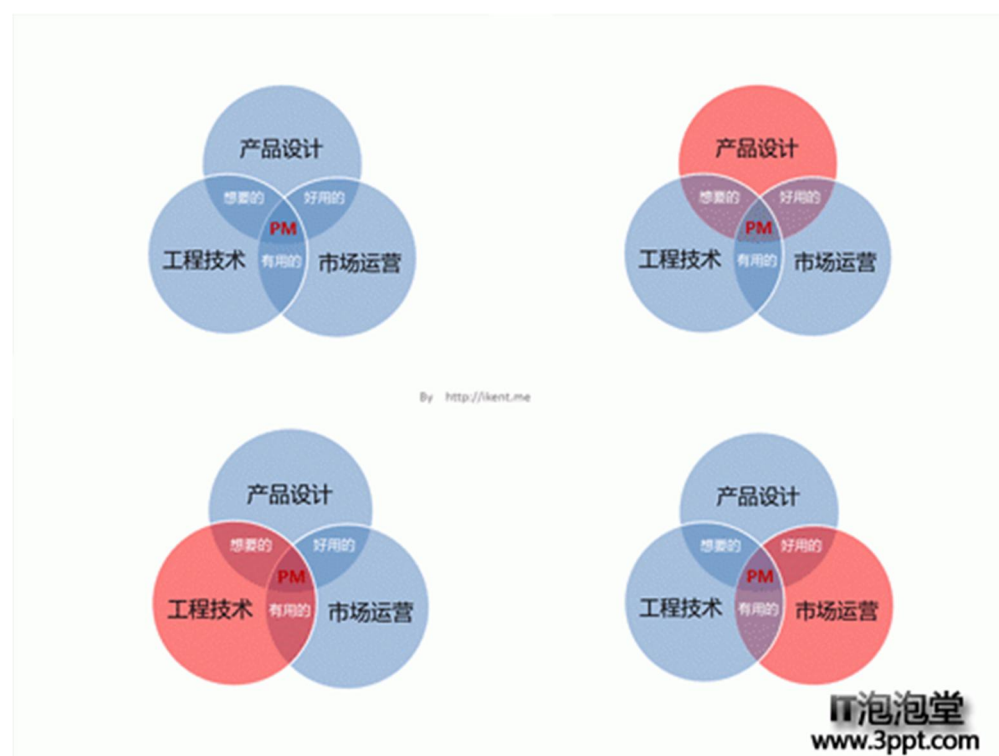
产品设计
想要的
好用的
PM
工程技术
有用的
市场运营

产品设计
想要的
好用的
PM
工程技术
有用的
市场运营

By http://ikent.me

产品设计
想要的
好用的
PM
工程技术
有用的
市场运营

产品设计
想要的
好用的
PM
工程技术
有用的
市场运营

IT泡泡堂
www.3ppt.com